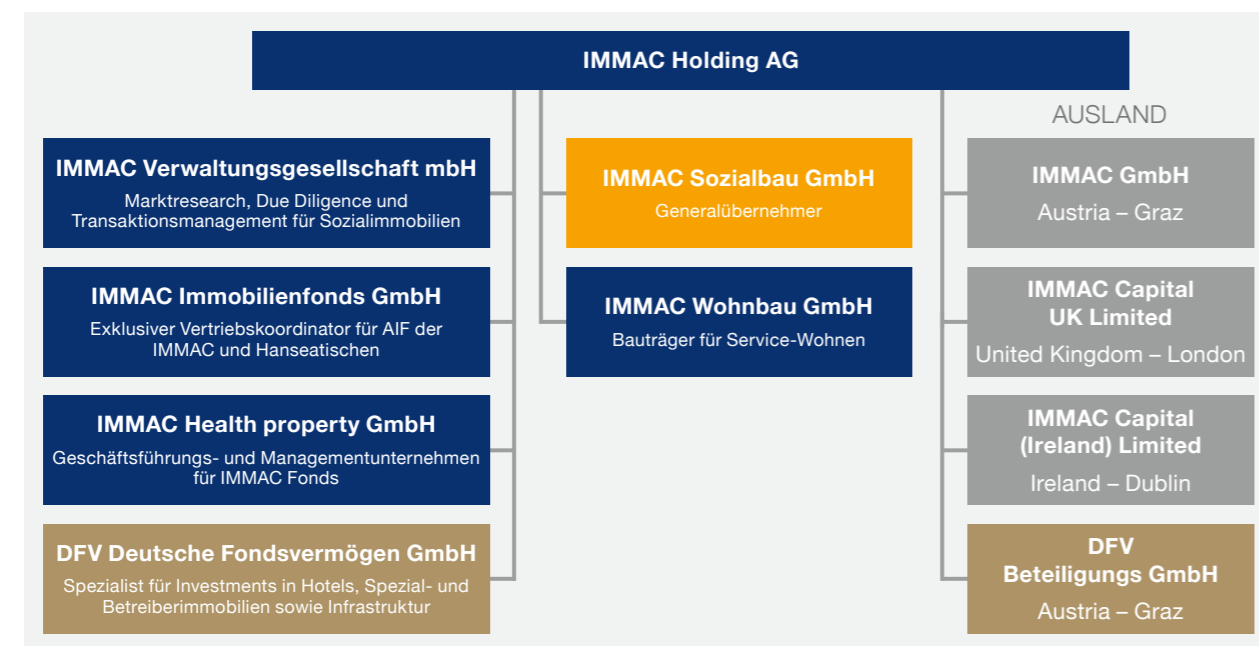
IMMAC Holding AG

IMMAC Verwaltungsgesellschaft mbH
Marktresearch, Due Diligence und Transaktionsmanagement für Sozialimmobilien

IMMAC Immobilienfonds GmbH
Exklusiver Vertriebskoordinator für AIF der IMMAC und Hanseatischen

IMMAC Health property GmbH
Geschäftsführungs- und Managementunternehmen für IMMAC Fonds

DFV Deutsche Fondsvermögen GmbH
Spezialist für Investments in Hotels, Spezial- und Betreiberimmobilien sowie Infrastruktur

IMMAC Sozialbau GmbH
Generalübernehmer

IMMAC Wohnbau GmbH
Bauträger für Service-Wohnen

AUSLAND

IMMAC GmbH
Austria – Graz

IMMAC Capital UK Limited
United Kingdom – London

IMMAC Capital (Ireland) Limited
Ireland – Dublin

DFV Beteiligungs GmbH
Austria – Graz